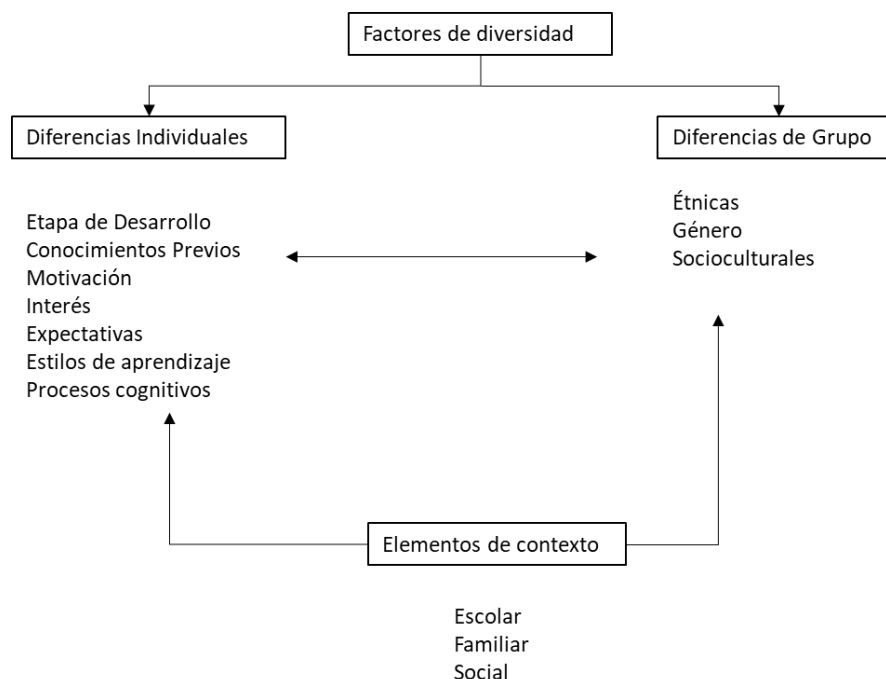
Factores de diversidad

Diferencias Individuales

Diferencias de Grupo

Etapa de Desarrollo
Conocimientos Previos
Motivación
Interés
Expectativas
Estilos de aprendizaje
Procesos cognitivos

Étnicas
Género
Socioculturales

Elementos de contexto

Escolar
Familiar
Social